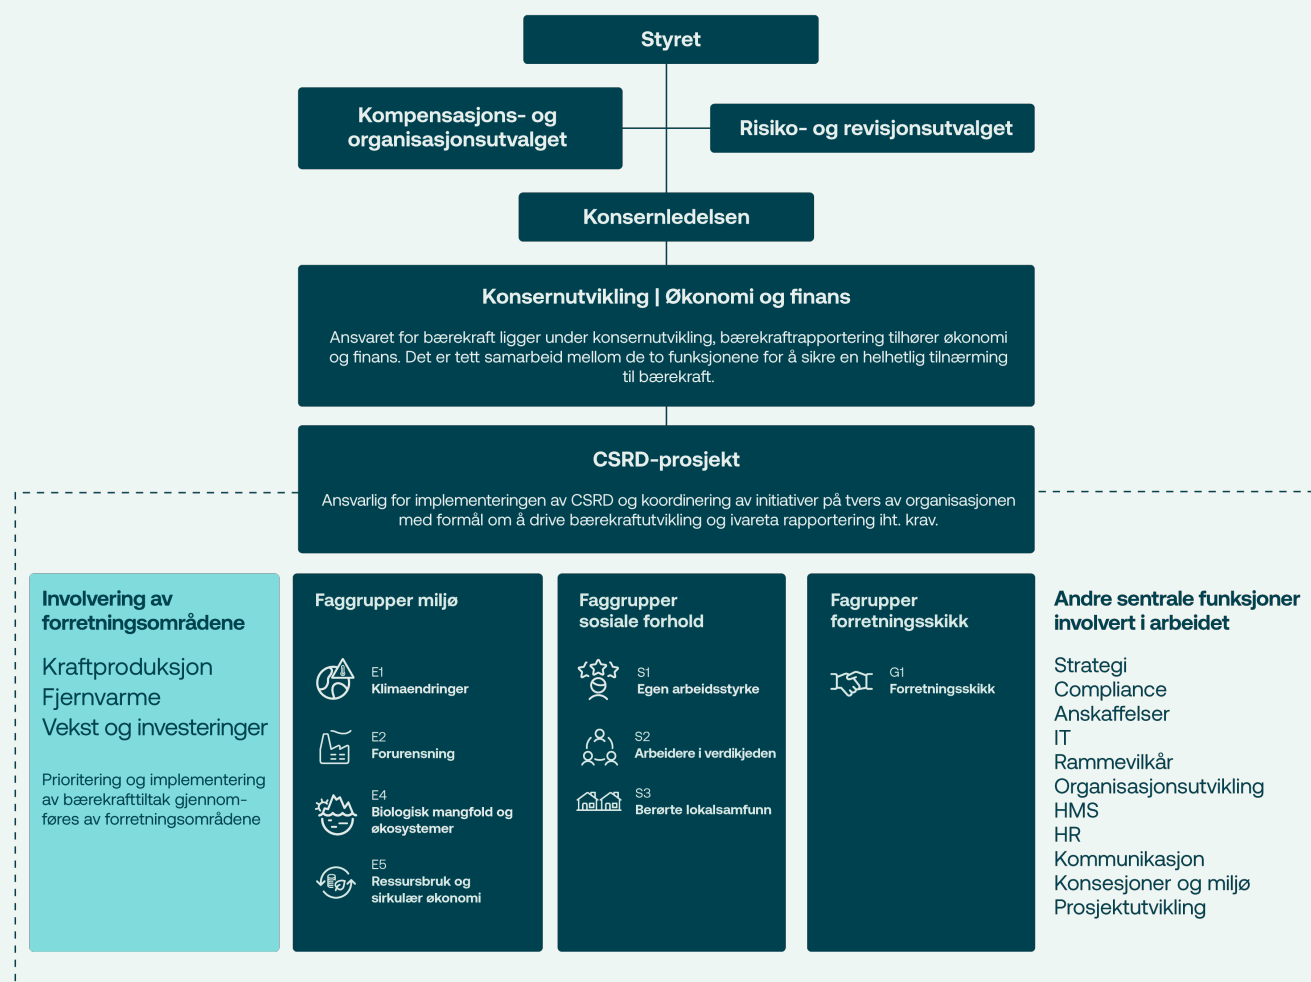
Styret

Kompensasjons- og organisasjonsutvalget

Risiko- og revisjonsutvalget

Konsernledelsen

Konsernutvikling | Økonomi og finans

Ansvaret for bærekraft ligger under konsernutvikling, bærekraftrapportering tilhører økonomi og finans. Det er tett samarbeid mellom de to funksjonene for å sikre en helhetlig tilnærming til bærekraft.

CSRD-prosjekt

Ansvarlig for implementeringen av CSRD og koordinering av initiativer på tvers av organisasjonen med formål om å drive bærekraftutvikling og ivareta rapportering iht. krav.

Involvering av forretningsområdene

Kraftproduksjon
Fjernvarme
Vekst og investeringer

Prioritering og implementering av bærekrafttiltak gjennomføres av forretningsområdene

Faggrupper miljø

E1
Klimaendringer

E2
Forurensning

E4
Biologisk mangfold og økosystemer

E5
Ressursbruk og sirkulær økonomi

Faggrupper sosiale forhold

S1
Egen arbeidsstyrke

S2
Arbeidere i verdikjeden

S3
Berørte lokalsamfunn

Fagrupper forretningsskikk

G1
Forretningsskikk

Andre sentrale funksjoner involvert i arbeidet

Strategi
Compliance
Anskaffelser
IT
Rammevilkår
Organisasjonsutvikling
HMS
HR
Kommunikasjon
Konsesjoner og miljø
Prosjektutvikling